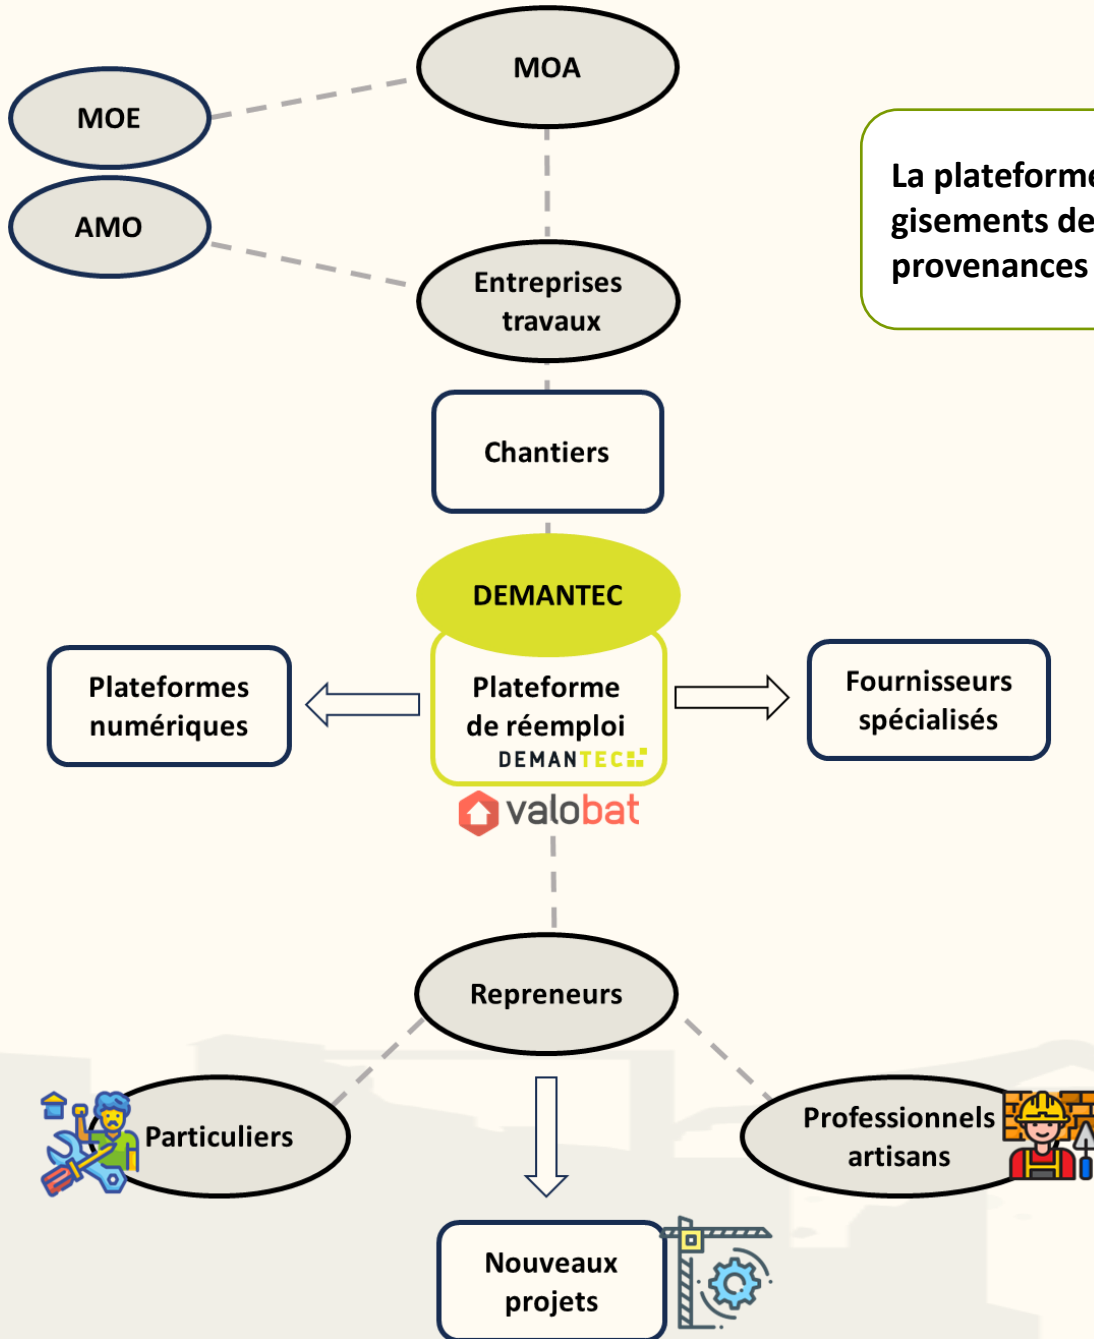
MOA

MOE

AMO

Entreprises travaux

La plateforme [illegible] gisements de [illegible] provenances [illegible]

Chantiers

DEMANTEC

Plateformes numériques

Plateforme de réemploi DEMANTEC

Fournisseurs spécialisés

valobat

Repreneurs

Particuliers

Professionnels artisans

Nouveaux projets